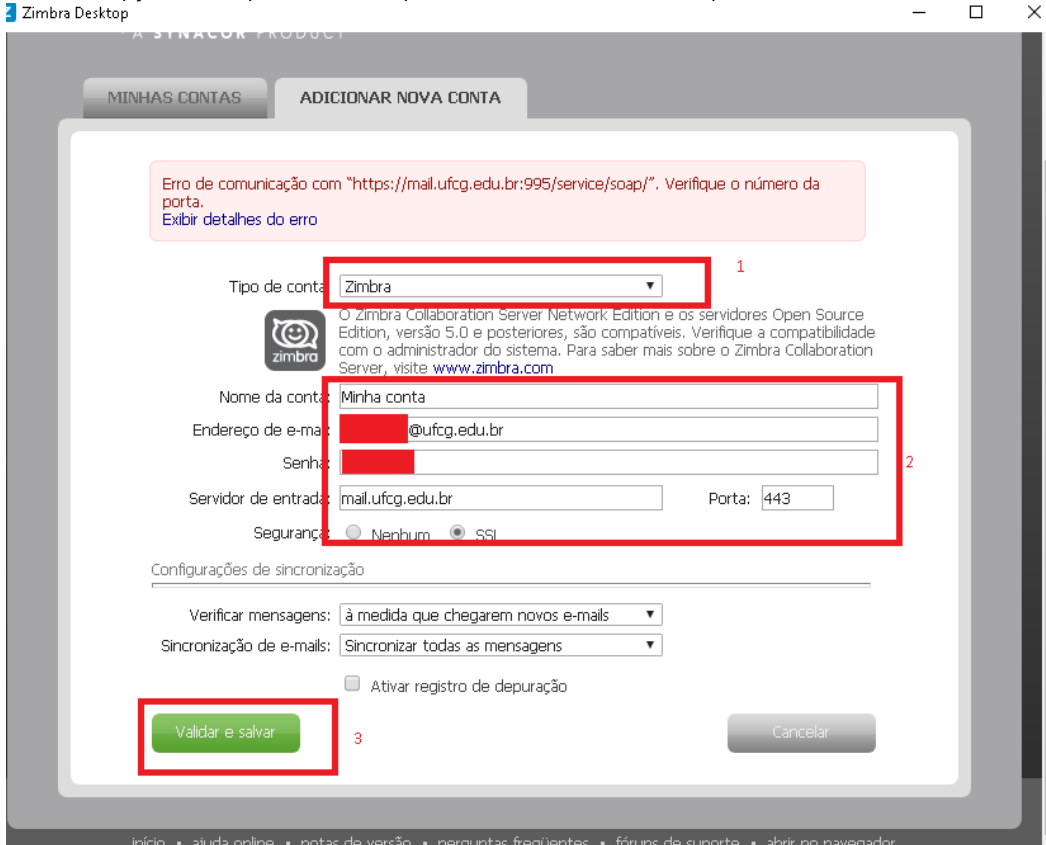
Zimbra Desktop

A SYNACOR PRODUCT

MINHAS CONTAS | ADICIONAR NOVA CONTA

Erro de comunicação com "https://mail.ufcg.edu.br:995/service/soap/". Verifique o número da porta.
Exibir detalhes do erro

1

Tipo de conta: Zimbra

O Zimbra Collaboration Server Network Edition e os servidores Open Source Edition, versão 5.0 e posteriores, são compatíveis. Verifique a compatibilidade com o administrador do sistema. Para saber mais sobre o Zimbra Collaboration Server, visite www.zimbra.com

zimbra

Nome da conta: Minha conta
Endereço de e-mail: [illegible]@ufcg.edu.br
Senha: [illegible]
Servidor de entrada: mail.ufcg.edu.br Porta: 443
Segurança: Nenhum SSL

2

Configurações de sincronização

Verificar mensagens: à medida que chegarem novos e-mails
Sincronização de e-mails: Sincronizar todas as mensagens

Ativar registro de depuração

Validar e salvar

3

Cancelar

início • ajuda online • notas de versão • perguntas freqüentes • fóruns de suporte • abrir no navegador